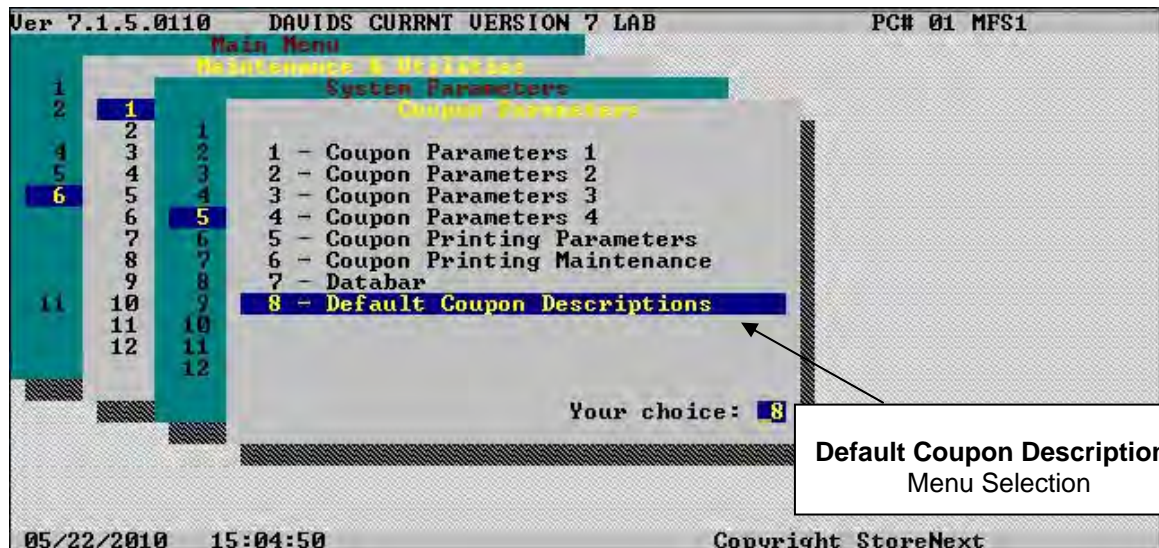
Ver 7.1.5.0110 DAVIDS CURRNT VERSION 7 LAB PC# 01 MFS1

Main Menu

Maintenance & Utilities

System Parameters

Coupon Parameters

1
2
4
5
6
11

1
2
3
4
5
6
7
8
9
10
11
12

1
2
3
4
5
6
7
8
9
10
11
12

1 - Coupon Parameters 1
2 - Coupon Parameters 2
3 - Coupon Parameters 3
4 - Coupon Parameters 4
5 - Coupon Printing Parameters
6 - Coupon Printing Maintenance
7 - Databar
8 - Default Coupon Descriptions

Your choice: 8

Default Coupon Description
Menu Selection

05/22/2010 15:04:50 Copyright StoreNext